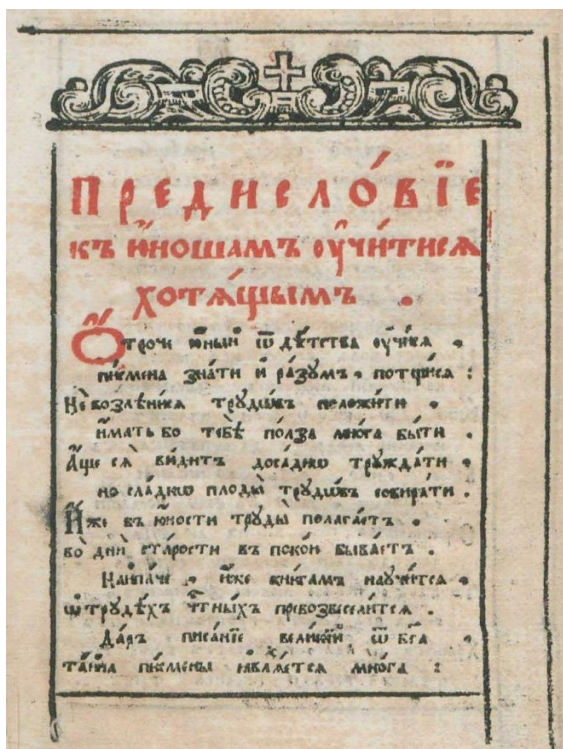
Предисловїе

къ юношамъ оучитисѧ хотѧщымъ.

Отроче юный ѿ детства оучисѧ.
пи́смена зна́ти и ра́зумъ. потрꙋдисѧ:
Не возлѣнисѧ трꙋдо́въ положити.
имать бо тебѣ полза многа быти.
Аще сѧ ви́дитъ догадно трꙋждати.
но сла́дко плоды трꙋдо́въ собирати.
Иже въ юности трꙋды полагаетъ.
во дни старости въ покои бываетъ.
Наипаче же иже книгамъ наꙋчитсѧ.
ѿ трꙋдехъ чтныхъ превозвеселитсѧ.
Даръ писанїе великїй ѿ Бга.
тайна писмены являетсѧ многа: